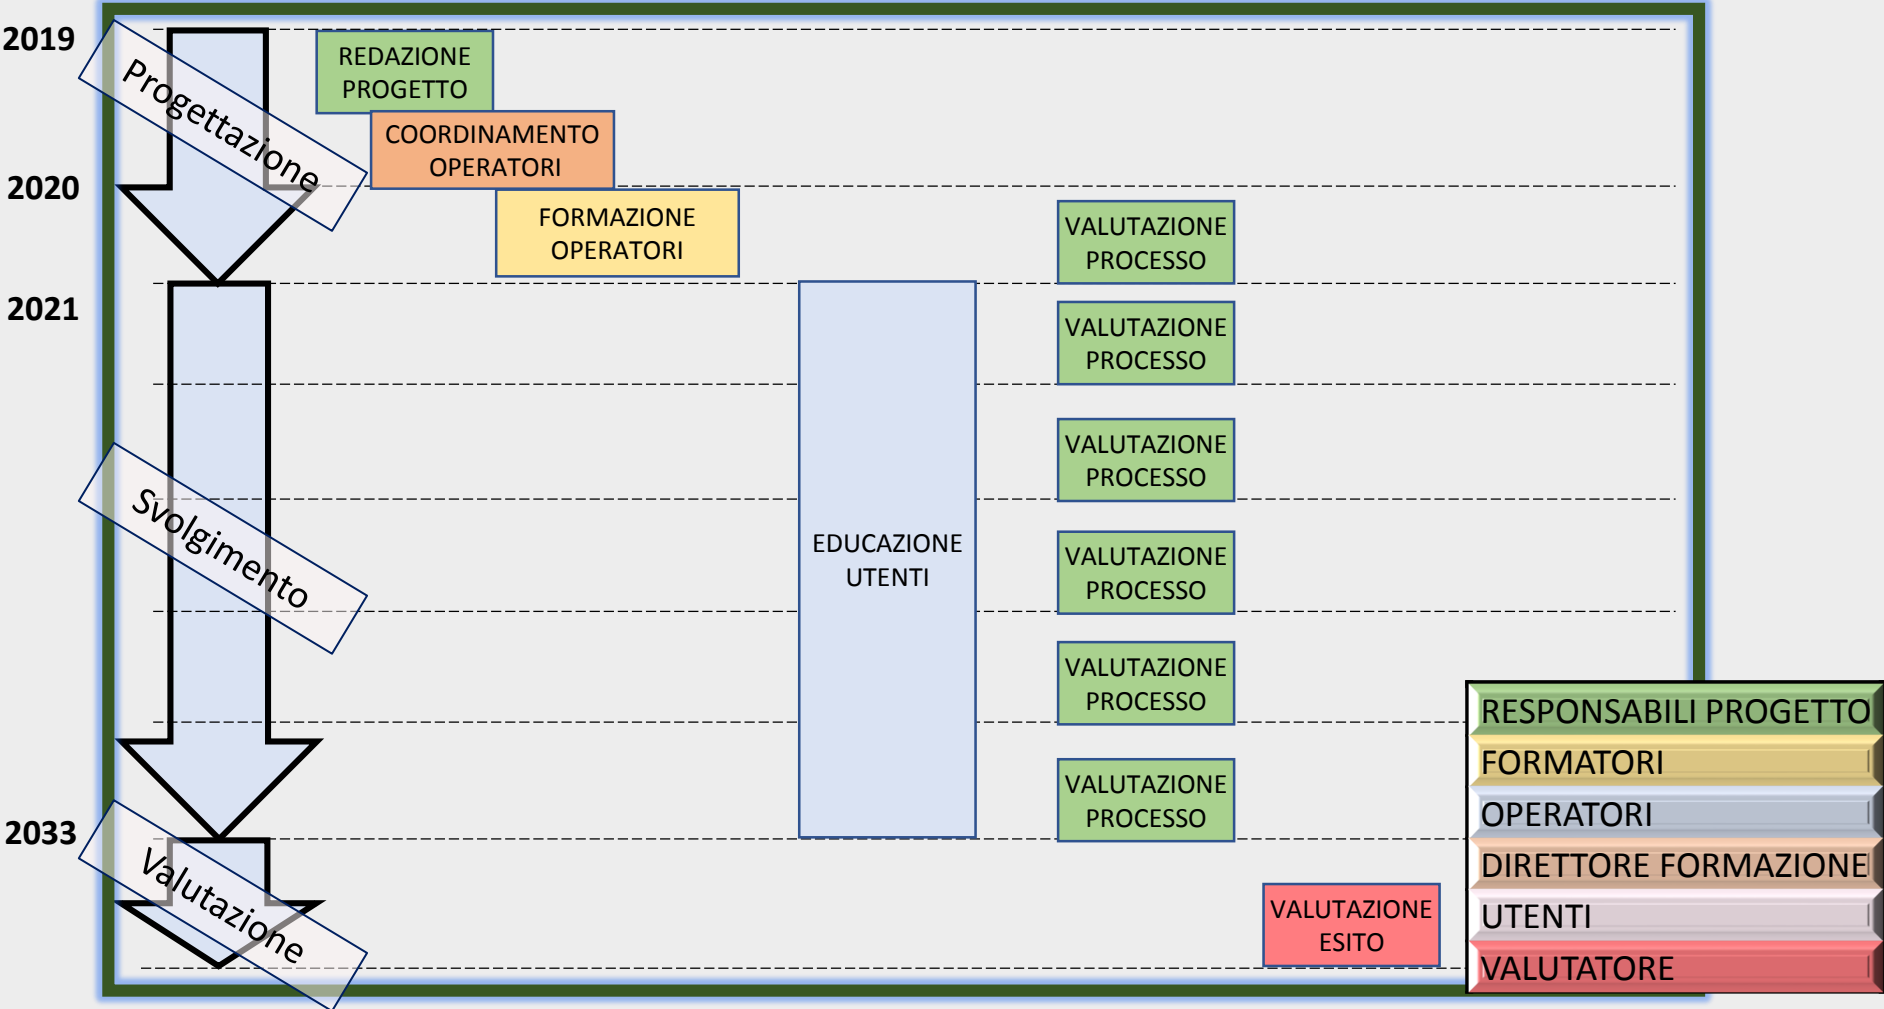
2019

Progettazione

REDAZIONE PROGETTO

COORDINAMENTO OPERATORI

2020

FORMAZIONE OPERATORI

VALUTAZIONE PROCESSO

2021

VALUTAZIONE PROCESSO

VALUTAZIONE PROCESSO

Svolgimento

EDUCAZIONE UTENTI

VALUTAZIONE PROCESSO

VALUTAZIONE PROCESSO

VALUTAZIONE PROCESSO

2033

Valutazione

VALUTAZIONE ESITO

RESPONSABILI PROGETTO
FORMATORI
OPERATORI
DIRETTORE FORMAZIONE
UTENTI
VALUTATORE